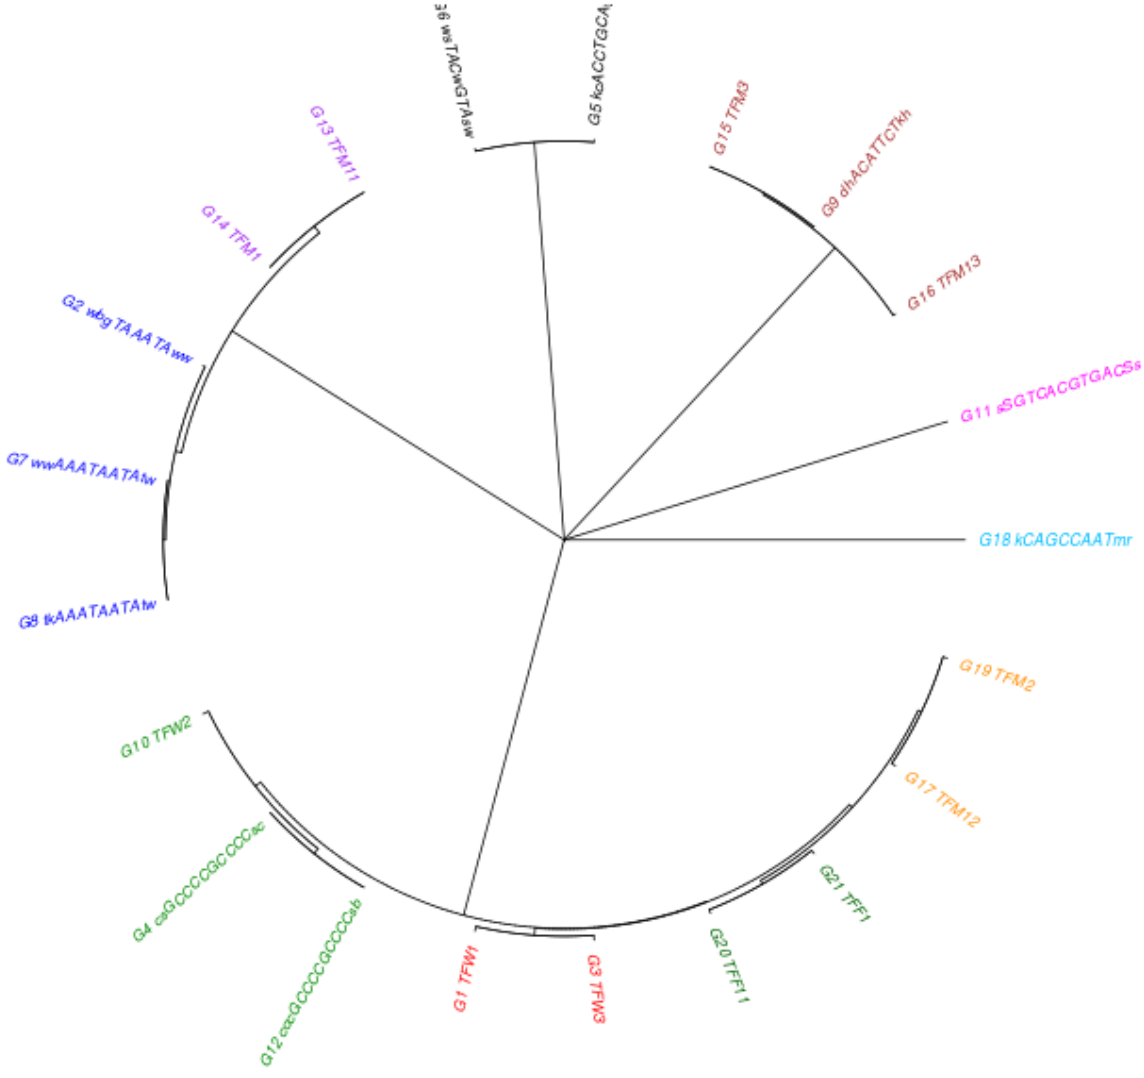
36 wsTACwGTAsw
G5 kcACCTGCA
G15 TFM3
G9 dhACATTCTkh
G16 TFM13
G13 TFM11
G14 TFM1
G2 wbgTAAATAww
G11 sSGTCACGTGACSs
G7 wwAAATAATAtw
G18 kCAGCCAATmr
G8 tkAAATAATAtw
G19 TFM2
G10 TFW2
G17 TFM12
G4 caGCCCCGCCCCac
G21 TFF1
G12 cacGCCCCGCCCCab
G20 TFF11
G1 TFW1
G3 TFW3